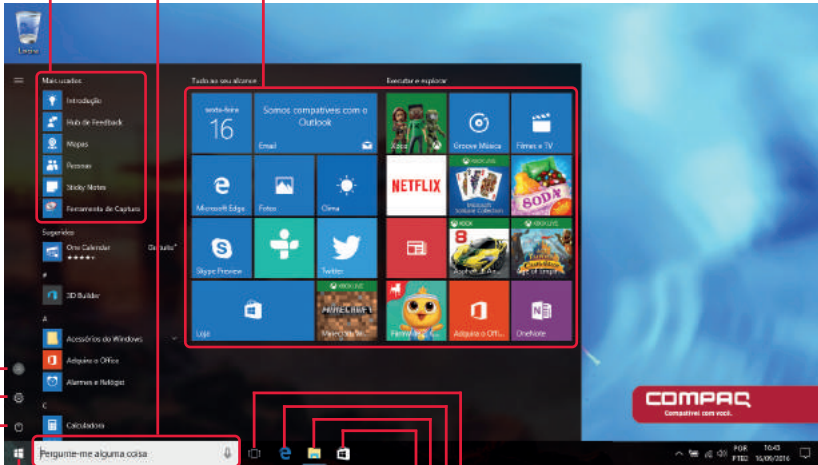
Lixeira

Mais usados

Introdução

Hub de Feedback

Mapas

Pessoas

Sticky Notes

Ferramenta de Captura

Sugeridos

One Calendar

Gratuito

#

3D Builder

A

Acessórios do Windows

Adquira o Office

Alarmes e Relógio

C

Calculadora

Tudo ao seu alcance

quinta-feira

16

Somos compatíveis com o Outlook

Email

Microsoft Edge

Fotos

Clima

Skype Preview

Twitter

Loja

XBOX LIVE

Minecraft

Executar e explorar

Xbox

Groove Música

Filmes e TV

NETFLIX

XBOX LIVE

Microsoft Solitaire Collection

SODA

XBOX LIVE

Asphalt 8

XBOX LIVE

Adquira o Offi...

OneNote

COMPAQ

Compatível com você.

Pergunte-me alguma coisa

POR PTB2

10:43

16/09/2016